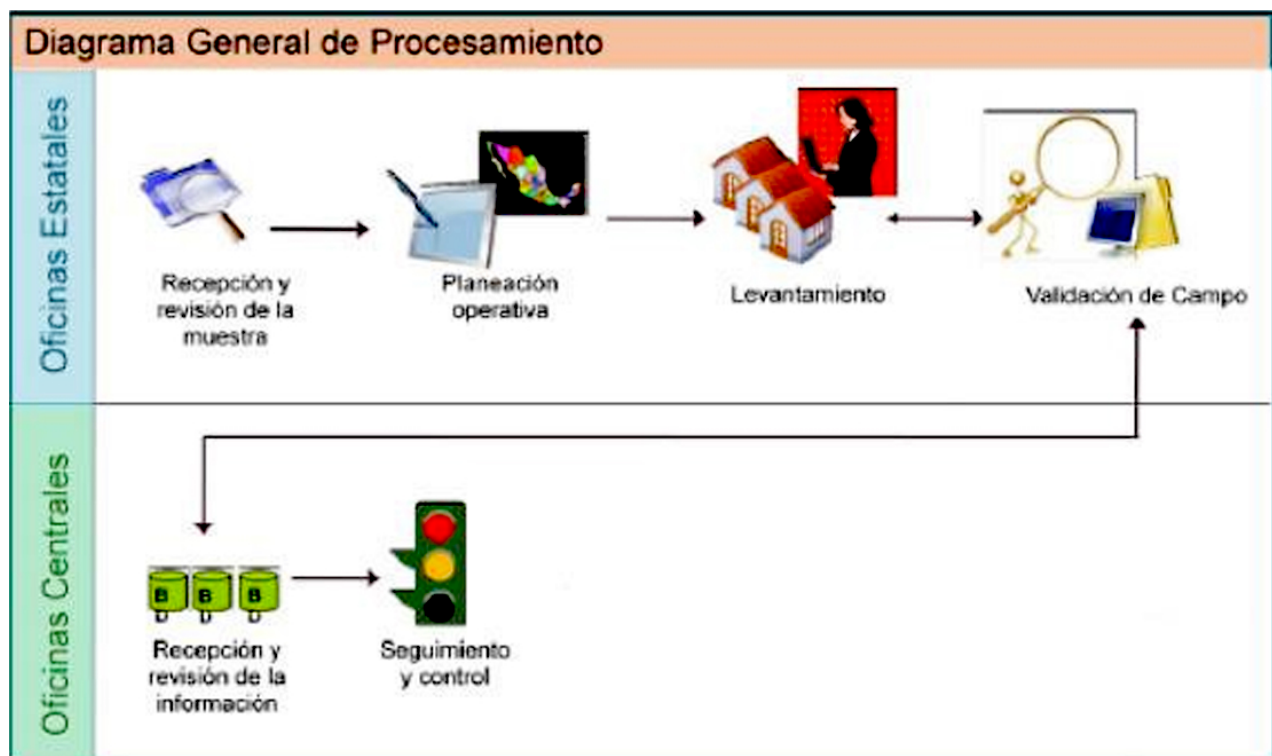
Diagrama General de Procesamiento

Oficinas Estatales

Recepción y revisión de la muestra

Planeación operativa

Levantamiento

Validación de Campo

Oficinas Centrales

B B B

Recepción y revisión de la información

Seguimiento y control